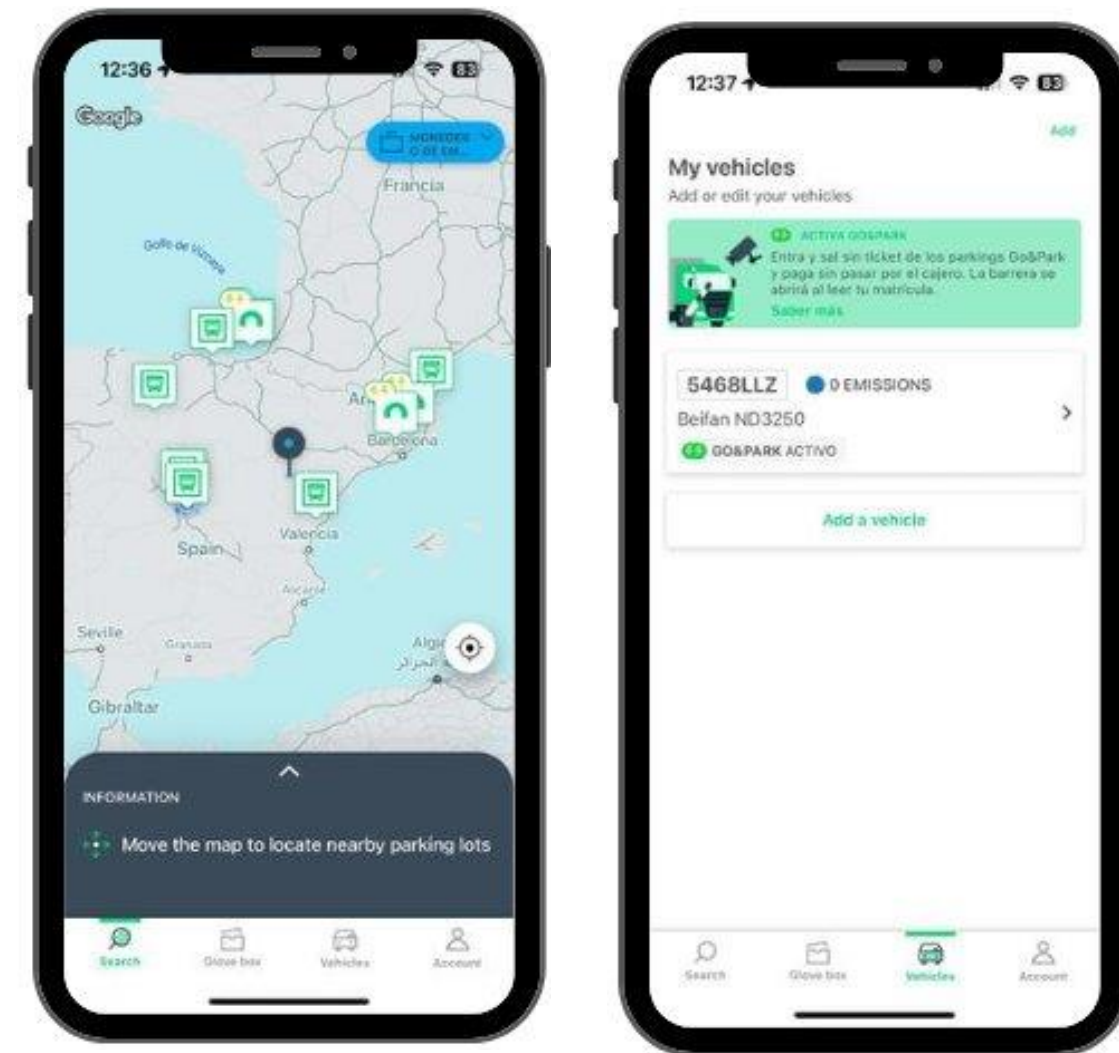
12:36

Google

MONEDERO O DE EM...

Francia

Golfo de Vizcaya

Andorra

Barcelona

Spain

Valencia

Alicante

Seville

Granada

Algiers
الجزائر

Gibraltar

INFORMATION

Move the map to locate nearby parking lots

Search

Glove box

Vehicles

Account

12:37

Add

My vehicles

Add or edit your vehicles

ACTIVA GO&PARK

Entra y sal sin ticket de los parkings Go&Park y paga sin pasar por el cajero. La barrera se abrirá al leer tu matrícula.

Saber más

5468LLZ

0 EMISSIONS

Beifan ND3250

GO&PARK ACTIVO

Add a vehicle

Search

Glove box

Vehicles

Account